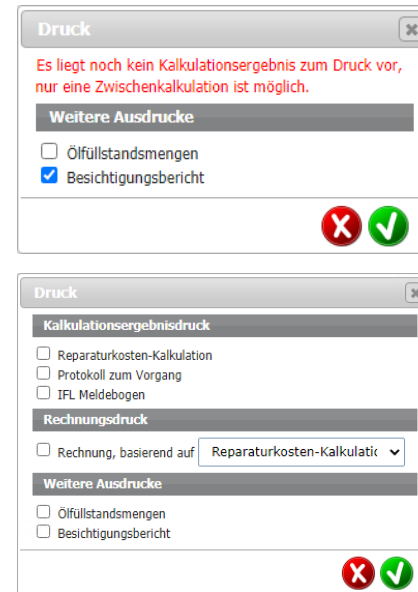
Druck

Es liegt noch kein Kalkulationsergebnis zum Druck vor, nur eine Zwischenkalkulation ist möglich.

Weitere Ausdrucke

Ölfüllstandsmengen
Besichtigungsbericht

Druck

Kalkulationsergebnisdruck

Reparaturkosten-Kalkulation
Protokoll zum Vorgang
IFL Meldebogen

Rechnungsdruck

Rechnung, basierend auf Reparaturkosten-Kalkulatio

Weitere Ausdrucke

Ölfüllstandsmengen
Besichtigungsbericht